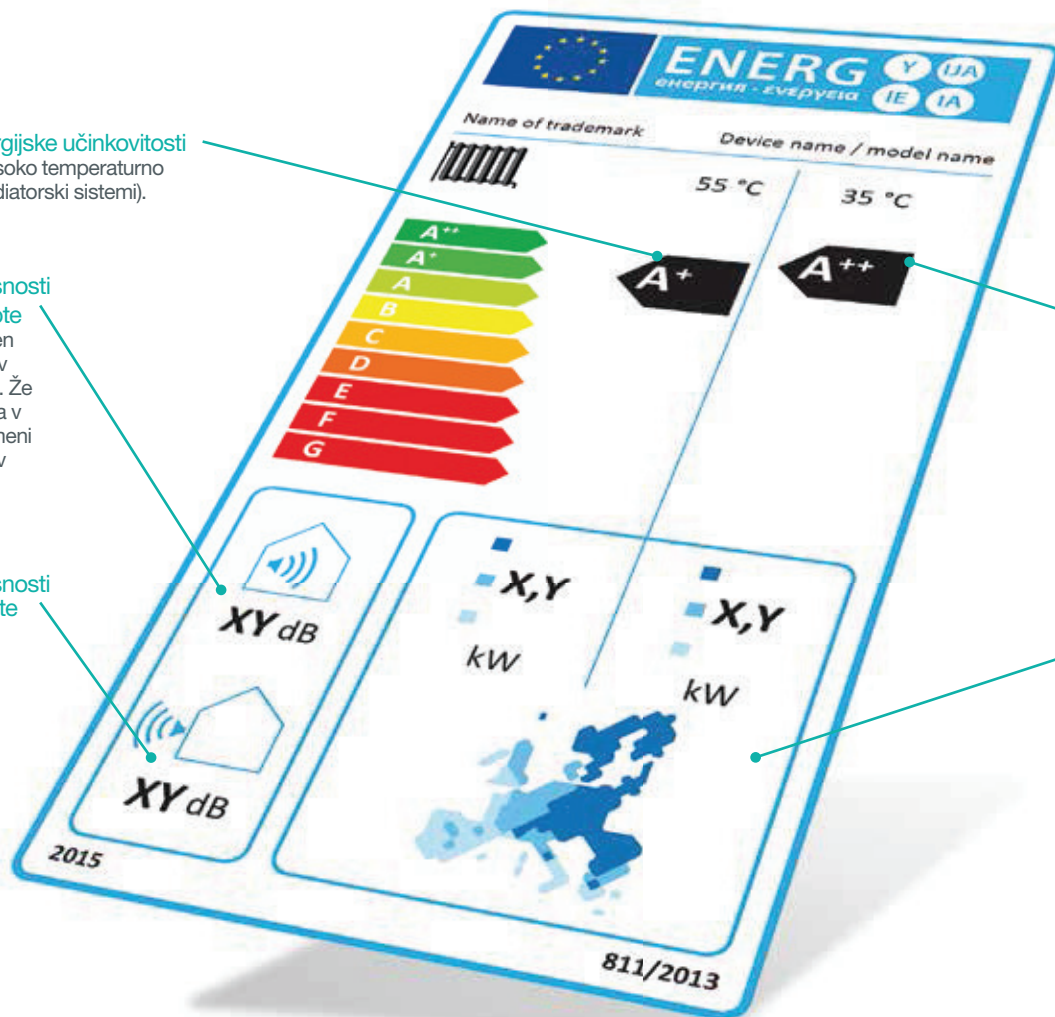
rgijske učinkovitosti
soko temperaturno
diatorski sistemi).

snosti
ote
en
v
. Že
a v
neni
v

snosti
te

ENERG
енергия · ενέργεια
Y IJA
IE IA

Name of trademark
Device name / model name

55 °C
35 °C

A++
A+
A
B
C
D
E
F
G

A+
A++

XY dB
XY dB

X,Y
kW
X,Y
kW

2015
811/2013